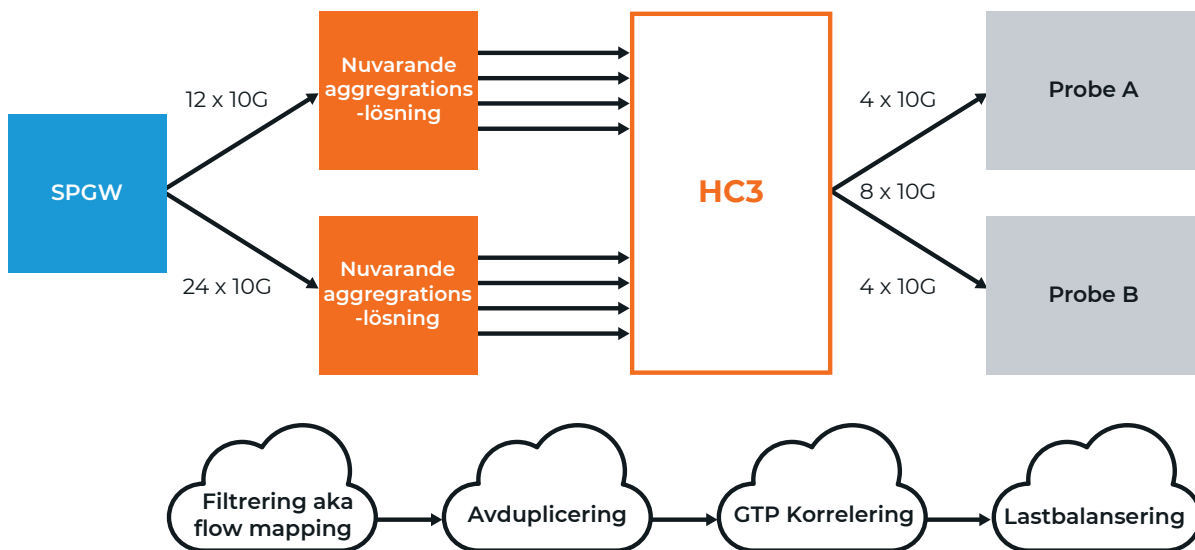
Nuvarande aggregrations-lösning

12 x 10G

SPGW

24 x 10G

Nuvarande aggregrations-lösning

HC3

4 x 10G

8 x 10G

4 x 10G

Probe A

Probe B

Filtrering aka flow mapping

Avduplicering

GTP Korrelering

Lastbalansering